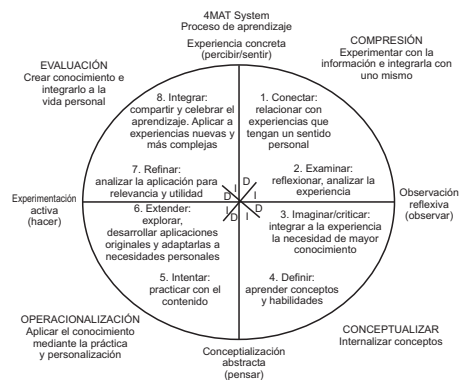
4MAT System
Proceso de aprendizaje

Experiencia concreta
(percibir/sentir)

EVALUACIÓN
Crear conocimiento e integrarlo a la vida personal

COMPRESIÓN
Experimentar con la información e integrarla con uno mismo

8. Integrar: compartir y celebrar el aprendizaje. Aplicar a experiencias nuevas y más complejas

1. Conectar: relacionar con experiencias que tengan un sentido personal

7. Refinar: analizar la aplicación para relevancia y utilidad

2. Examinar: reflexionar, analizar la experiencia

Experimentación activa
(hacer)

I
D
I
D
D
I
D
I

Observación reflexiva
(observar)

6. Extender: explorar, desarrollar aplicaciones originales y adaptarlas a necesidades personales

3. Imaginar/criticar: integrar a la experiencia la necesidad de mayor conocimiento

5. Intentar: practicar con el contenido

4. Definir: aprender conceptos y habilidades

OPERACIONALIZACIÓN
Aplicar el conocimiento mediante la práctica y personalización

CONCEPTUALIZAR
Internalizar conceptos

Conceptialización abstracta
(pensar)